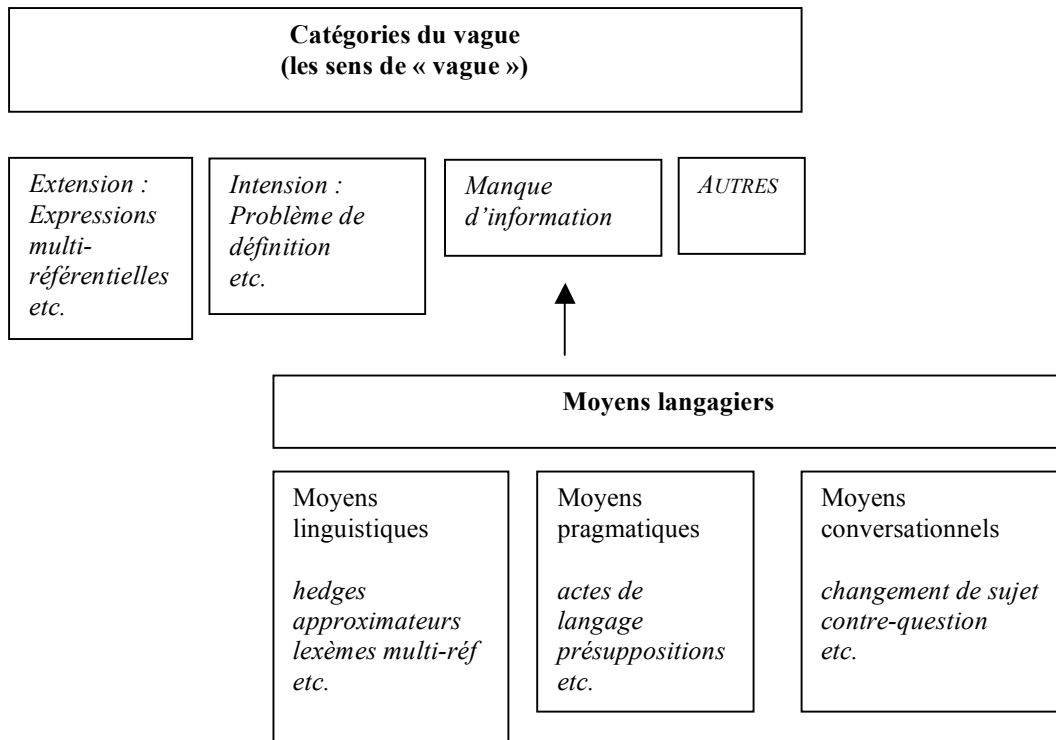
Catégories du vague
(les sens de « vague »)

Extension : Expressions multi-référentielles etc.

Intension : Problème de définition etc.

Manque d'information

AUTRES

Moyens langagiers

Moyens linguistiques

hedges
approximateurs
lexèmes multi-réf
etc.

Moyens pragmatiques

actes de langage
présuppositions
etc.

Moyens conversationnels

changement de sujet
contre-question
etc.